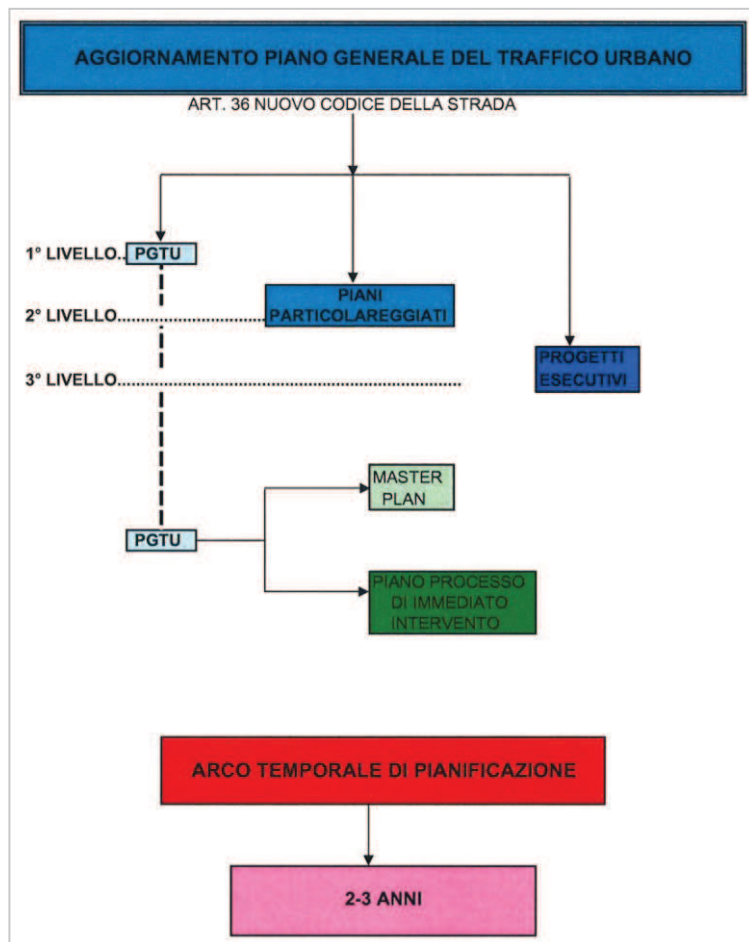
AGGIORNAMENTO PIANO GENERALE DEL TRAFFICO URBANO

ART. 36 NUOVO CODICE DELLA STRADA

1° LIVELLO.. PGTU

2° LIVELLO.......... PIANI PARTICOLAREGGIATI

3° LIVELLO..........

PROGETTI ESECUTIVI

PGTU

MASTER PLAN

PIANO PROCESSO DI IMMEDIATO INTERVENTO

ARCO TEMPORALE DI PIANIFICAZIONE

2-3 ANNI